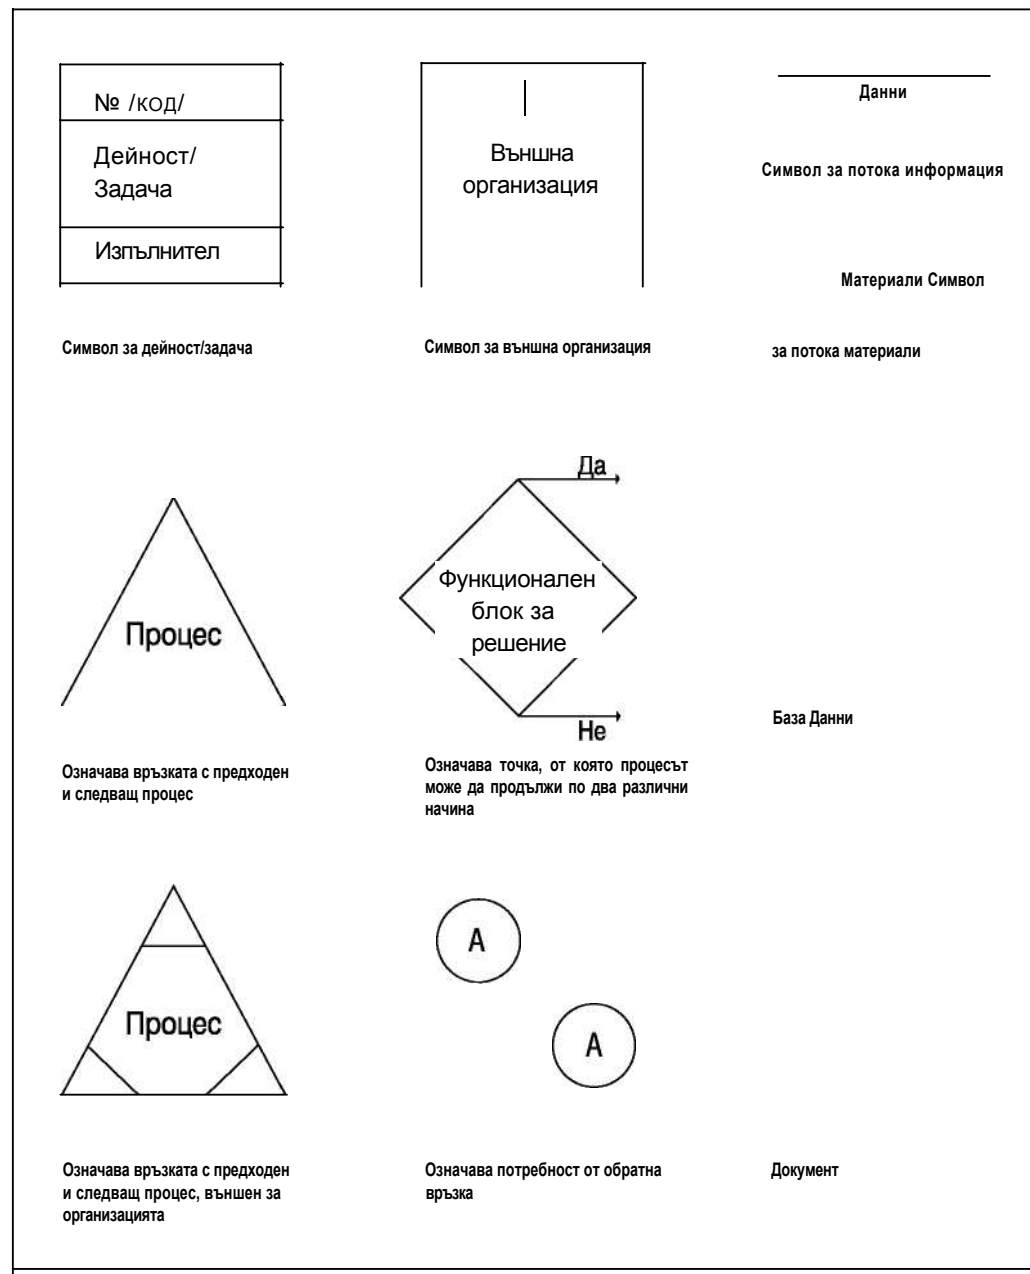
№ /код/

Дейност/ Задача

Изпълнител

Символ за дейност/задача

Външна организация

Символ за външна организация

Данни

Символ за потока информация

Материали Символ

за потока материали

Процес

Означава връзката с предходен и следващ процес

Да

Функционален блок за решение

Не

Означава точка, от която процесът може да продължи по два различни начина

База Данни

Процес

Означава връзката с предходен и следващ процес, външен за организацията

A

A

Означава потребност от обратна връзка

Документ